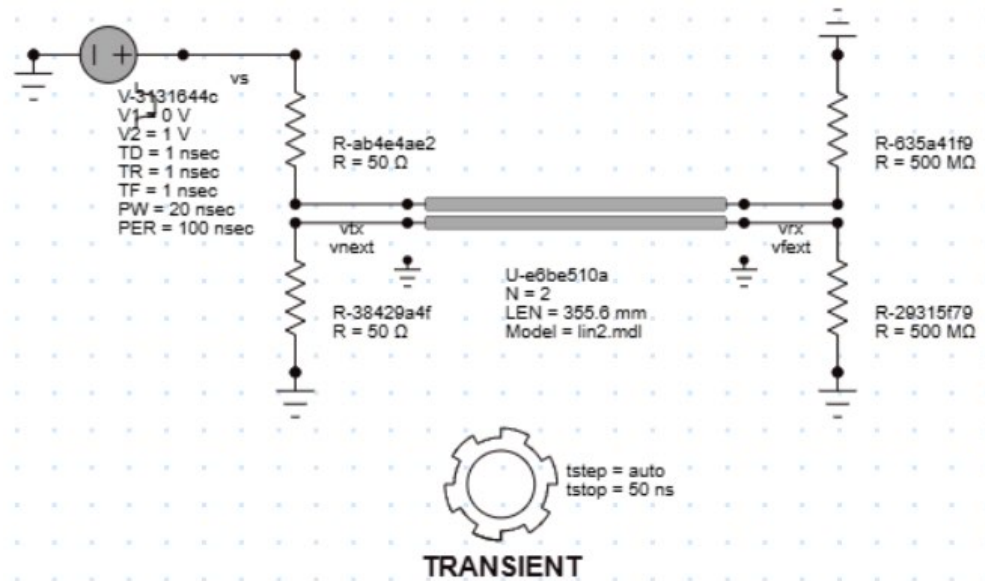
vs

V-3131644c
V1 = 0 V
V2 = 1 V
TD = 1 nsec
TR = 1 nsec
TF = 1 nsec
PW = 20 nsec
PER = 100 nsec

R-ab4e4ae2
R = 50 Ω

vtx
vnext

R-38429a4f
R = 50 Ω

U-e6be510a
N = 2
LEN = 355.6 mm
Model = lin2.mdl

R-635a41f9
R = 500 MΩ

vrx
vfext

R-29315f79
R = 500 MΩ

tstep = auto
tstop = 50 ns

TRANSIENT